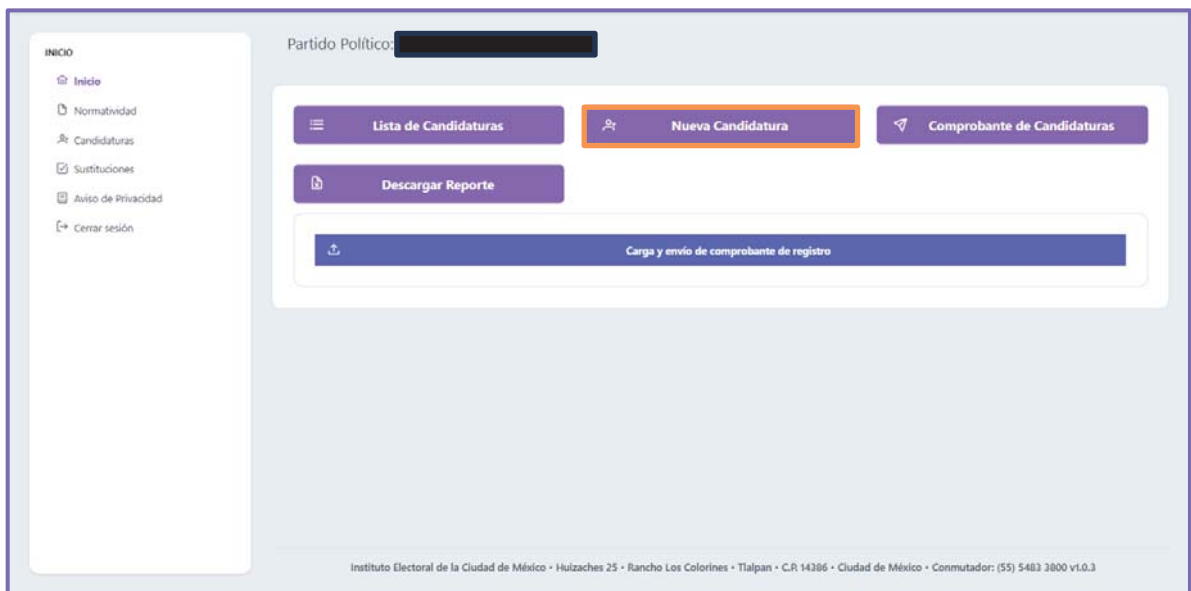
INICIO

Inicio

Normatividad

Candidaturas

Sustituciones

Aviso de Privacidad

Cerrar sesión

Partido Político: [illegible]

Lista de Candidaturas

Nueva Candidatura

Comprobante de Candidaturas

Descargar Reporte

Carga y envío de comprobante de registro

Instituto Electoral de la Ciudad de México • Huizaches 25 • Rancho Los Colorines • Tlalpan • C.P. 14386 • Ciudad de México • Conmutador: (55) 5483 3800 v1.0.3